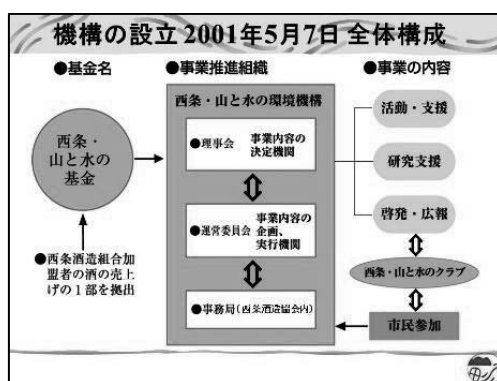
機構の設立 2001年5月7日 全体構成

●基金名

●事業推進組織

●事業の内容

西条・山と水の基金

●西条酒造組合加盟者の酒の売上げの1部を拠出

西条・山と水の環境機構

●理事会 事業内容の決定機関

●運営委員会 事業内容の企画、実行機関

●事務局（西条酒造協会内）

活動・支援

研究支援

啓発・広報

西条・山と水のクラブ

市民参加